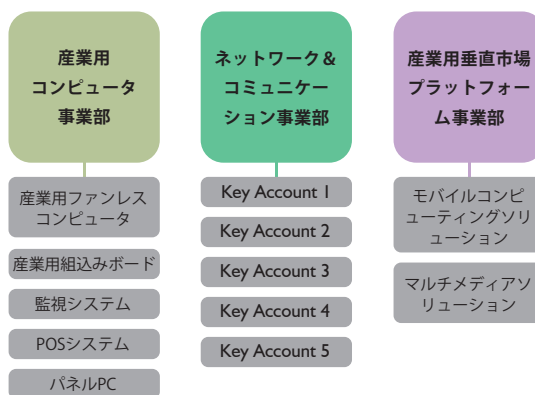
産業用コンピュータ事業部

産業用ファンレスコンピュータ

産業用組込みボード

監視システム

POSシステム

パネルPC

ネットワーク＆コミュニケーション事業部

Key Account 1

Key Account 2

Key Account 3

Key Account 4

Key Account 5

産業用垂直市場プラットフォーム事業部

モバイルコンピューティングソリューション

マルチメディアソリューション